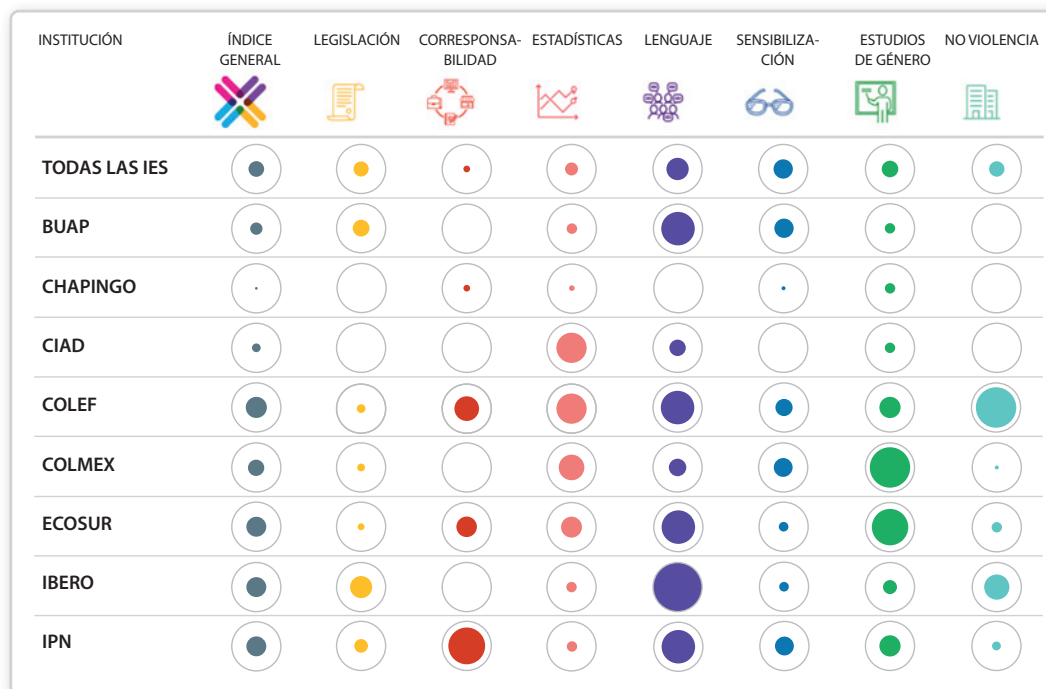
| INSTITUCIÓN | ÍNDICE GENERAL | LEGISLACIÓN | CORRESPONSABILIDAD | ESTADÍSTICAS | LENGUAJE | SENSIBILIZACIÓN | ESTUDIOS DE GÉNERO | NO VIOLENCIA |
|---|---|---|---|---|---|---|---|---|
| TODAS LAS IES | | | | | | | | |
| BUAP | | | | | | | | |
| CHAPINGO | | | | | | | | |
| CIAD | | | | | | | | |
| COLEF | | | | | | | | |
| COLMEX | | | | | | | | |
| ECOSUR | | | | | | | | |
| IBERO | | | | | | | | |
| IPN | | | | | | | | |